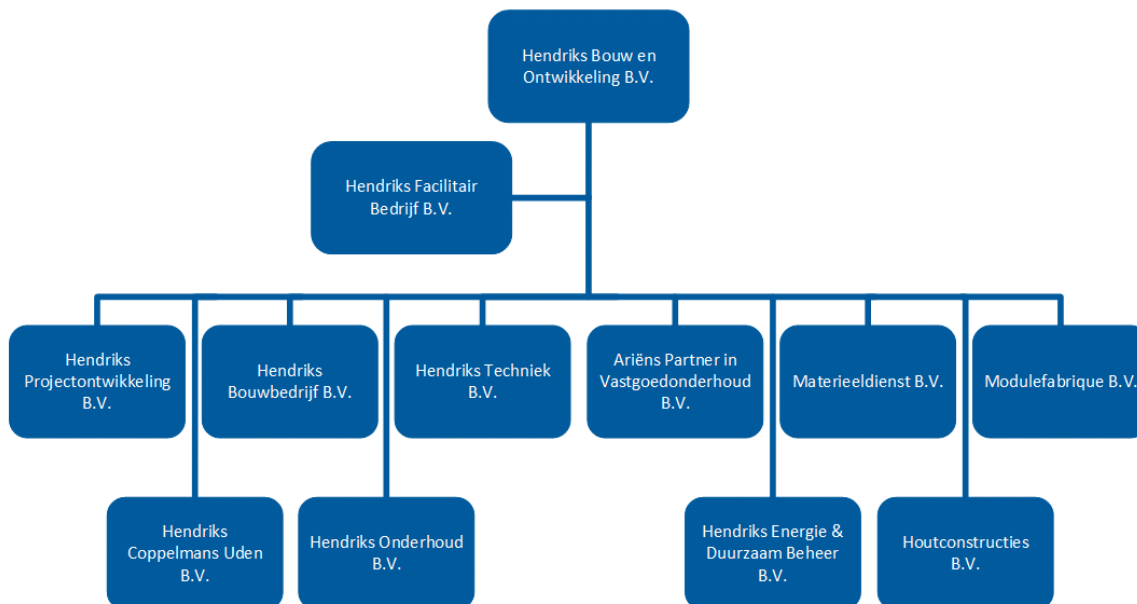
Hendriks Bouw en Ontwikkeling B.V.

Hendriks Facilitair Bedrijf B.V.

Hendriks Projectontwikkeling B.V.

Hendriks Bouwbedrijf B.V.

Hendriks Techniek B.V.

Ariëns Partner in Vastgoedonderhoud B.V.

Materieeldienst B.V.

Modulefabrique B.V.

Hendriks Coppelmans Uden B.V.

Hendriks Onderhoud B.V.

Hendriks Energie & Duurzaam Beheer B.V.

Houtconstructies B.V.